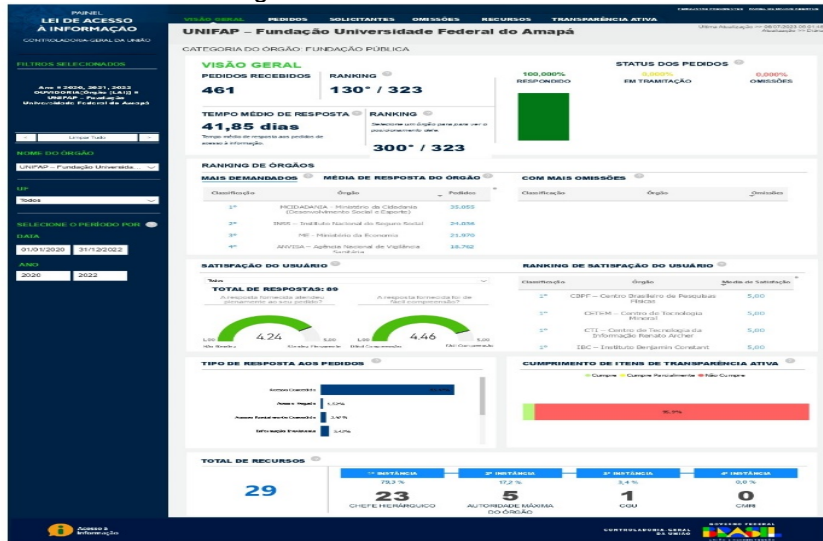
PAINEL
LEI DE ACESSO À INFORMAÇÃO
CONTROLADORIA-GERAL DA UNIÃO

VISÃO GERAL PEDIDOS SOLICITANTES OMISSÕES RECURSOS TRANSPARÊNCIA ATIVA

UNIFAP – Fundação Universidade Federal do Amapá

Última Atualização: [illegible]

CATEGORIA DO ÓRGÃO: FUNDAÇÃO PÚBLICA

FILTROS SELECIONADOS

Ano = 2020, 2021, 2022
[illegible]
UNIFAP – Fundação Universidade Federal do Amapá

Limpar Tudo

NOME DO ÓRGÃO
UNIFAP – Fundação Universida

UF
Todos

SELECIONE O PERÍODO POR
DATA
01/01/2020 31/12/2022
ANO
2020 2022

VISÃO GERAL
PEDIDOS RECEBIDOS
461
RANKING
130° / 323

STATUS DOS PEDIDOS
100,000% RESPONDIDO
0,000% EM TRAMITAÇÃO
0,000% OMISSÕES

TEMPO MÉDIO DE RESPOSTA
41,85 dias
Tempo médio de resposta aos pedidos de acesso à informação.
RANKING
Selecione um órgão para para ver o posicionamento dele.
300° / 323

RANKING DE ÓRGÃOS
MAIS DEMANDADOS MÉDIA DE RESPOSTA DO ÓRGÃO COM MAIS OMISSÕES

| Classificação | Órgão | Pedidos |
|---|---|---|
| 1° | MCIDADANIA – Ministério da Cidadania (Desenvolvimento Social e Esporte) | 33.053 |
| 2° | INSS – Instituto Nacional do Seguro Social | 24.056 |
| 3° | ME – Ministério da Economia | 21.070 |
| 4° | ANVISA – Agência Nacional de Vigilância Sanitária | 18.762 |

| Classificação | Órgão | Omissões |
|---|---|---|

SATISFAÇÃO DO USUÁRIO
Todos
TOTAL DE RESPOSTAS: 89
A resposta fornecida atendeu plenamente ao seu pedido?
1,00 4,24 5,00
Não Atendeu Atendeu Plenamente
A resposta fornecida foi de fácil compreensão?
1,00 4,46 5,00
Difícil Compreensão Fácil Compreensão

RANKING DE SATISFAÇÃO DO USUÁRIO

| Classificação | Órgão | Média de Satisfação |
|---|---|---|
| 1° | CBPF – Centro Brasileiro de Pesquisas Físicas | 5,00 |
| 1° | CETEM – Centro de Tecnologia Mineral | 5,00 |
| 1° | CTI – Centro de Tecnologia da Informação Renato Archer | 5,00 |
| 1° | IBC – Instituto Benjamin Constant | 5,00 |

TIPO DE RESPOSTA AOS PEDIDOS
Acesso Concedido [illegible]
Acesso Negado 1,3%
Acesso Parcialmente Concedido 2,6%
Informação Inexistente 3,4%

CUMPRIMENTO DE ITENS DE TRANSPARÊNCIA ATIVA
Cumpre Cumpre Parcialmente Não Cumpre
95,2%

TOTAL DE RECURSOS
29
1ª INSTÂNCIA 79,3 % 23 CHEFE HIERÁRQUICO
2ª INSTÂNCIA 17,2 % 5 AUTORIDADE MÁXIMA DO ÓRGÃO
3ª INSTÂNCIA 3,4 % 1 CGU
4ª INSTÂNCIA 0,0 % 0 CMRI

Acesso à Informação
CONTROLADORIA-GERAL DA UNIÃO
GOVERNO FEDERAL BRASIL